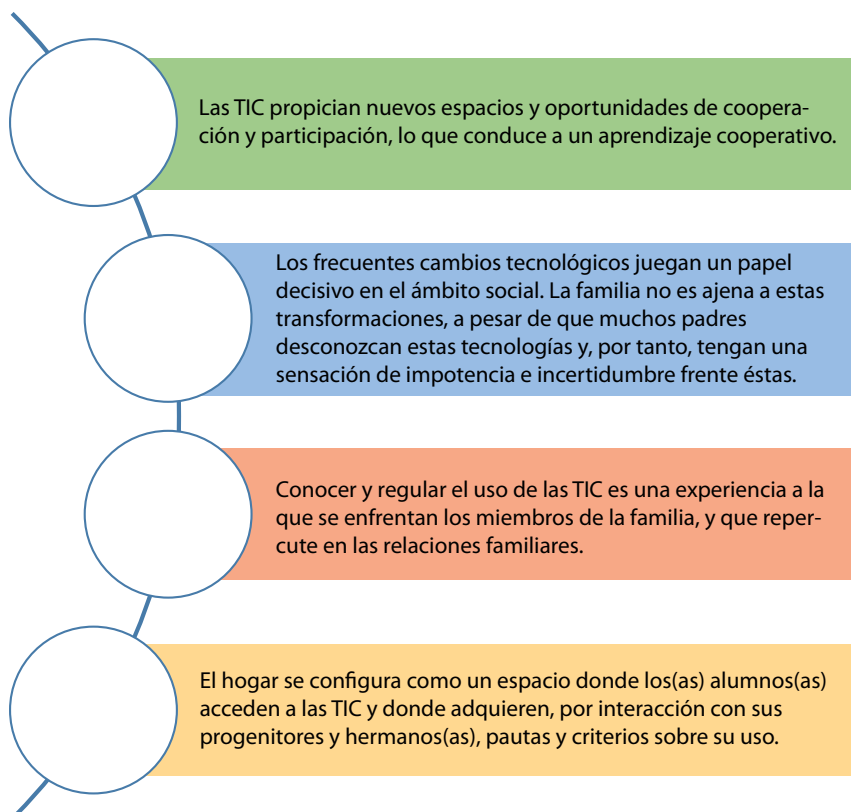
Las TIC propician nuevos espacios y oportunidades de cooperación y participación, lo que conduce a un aprendizaje cooperativo.

Los frecuentes cambios tecnológicos juegan un papel decisivo en el ámbito social. La familia no es ajena a estas transformaciones, a pesar de que muchos padres desconozcan estas tecnologías y, por tanto, tengan una sensación de impotencia e incertidumbre frente éstas.

Conocer y regular el uso de las TIC es una experiencia a la que se enfrentan los miembros de la familia, y que repercute en las relaciones familiares.

El hogar se configura como un espacio donde los(as) alumnos(as) acceden a las TIC y donde adquieren, por interacción con sus progenitores y hermanos(as), pautas y criterios sobre su uso.